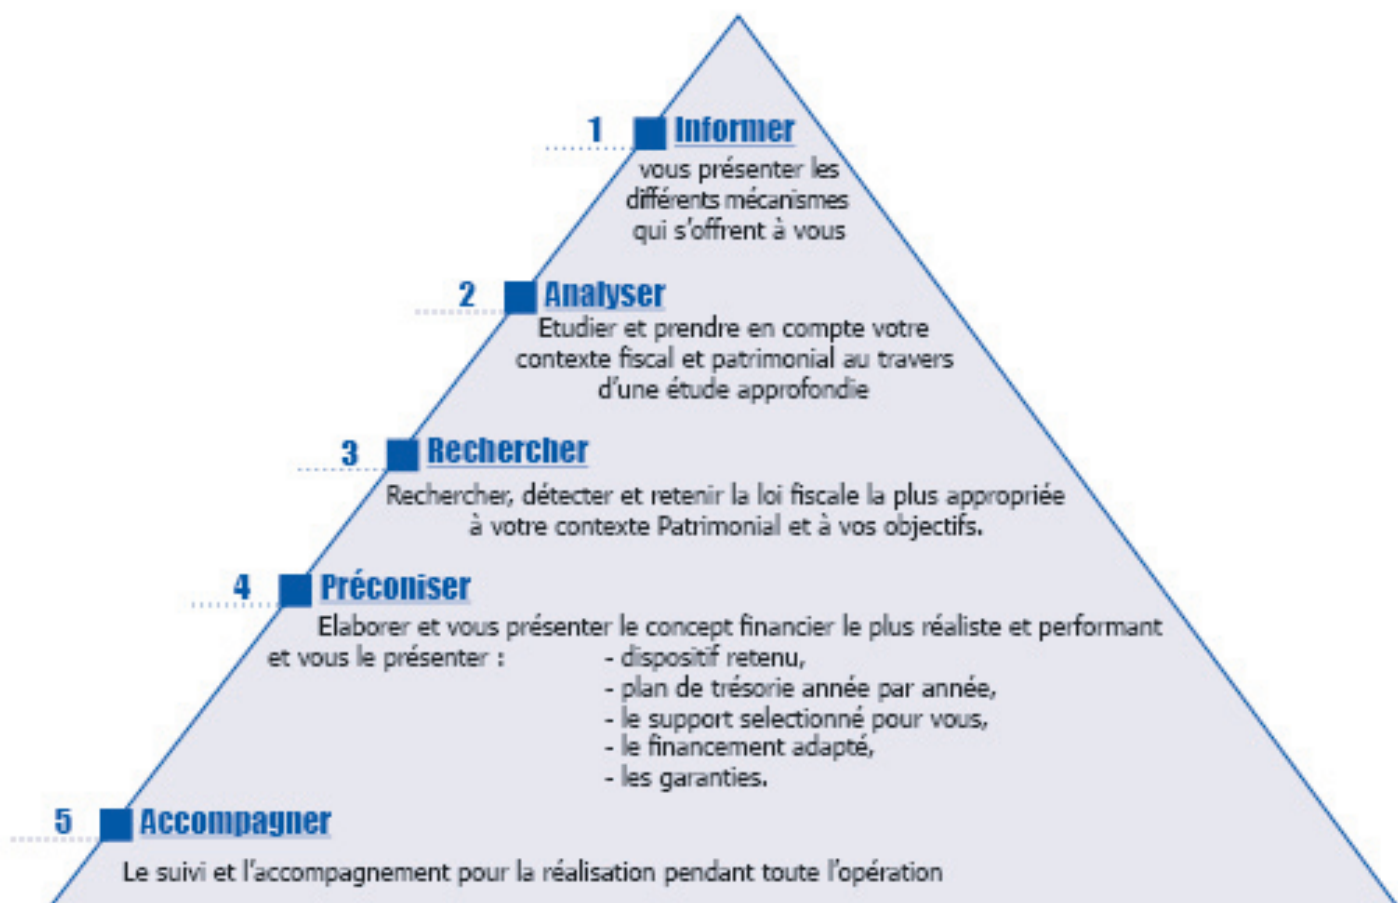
1 Informer
vous présenter les différents mécanismes qui s'offrent à vous

2 Analyser
Etudier et prendre en compte votre contexte fiscal et patrimonial au travers d'une étude approfondie

3 Rechercher
Rechercher, détecter et retenir la loi fiscale la plus appropriée à votre contexte Patrimonial et à vos objectifs.

4 Préconiser
Elaborer et vous présenter le concept financier le plus réaliste et performant et vous le présenter :
- dispositif retenu,
- plan de trésorie année par année,
- le support selectionné pour vous,
- le financement adapté,
- les garanties.

5 Accompagner
Le suivi et l'accompagnement pour la réalisation pendant toute l'opération